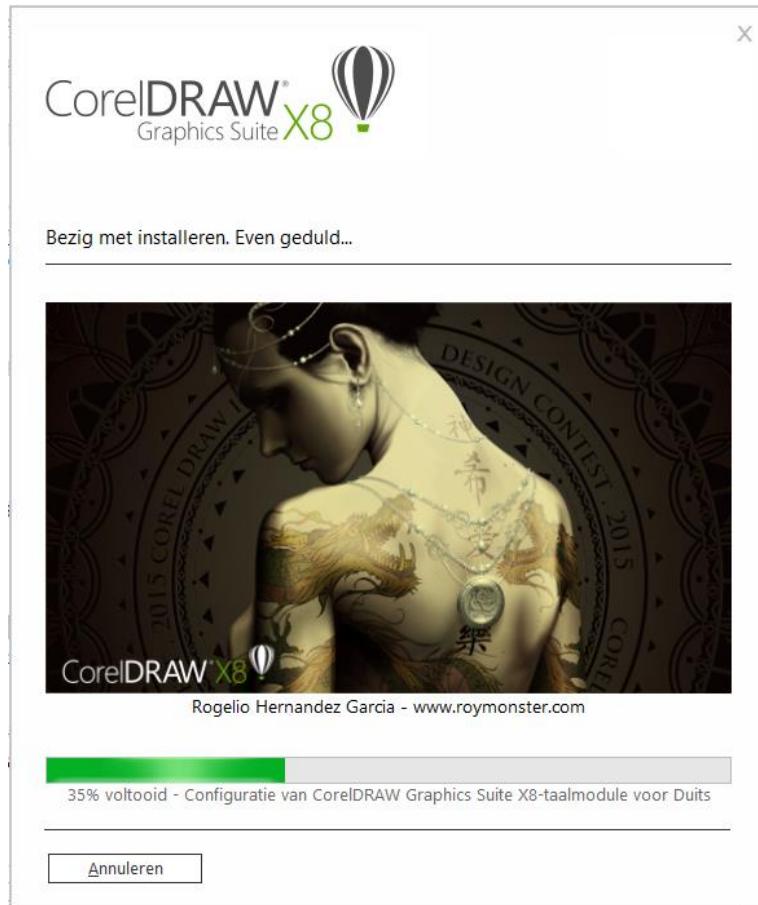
X

CorelDRAW® Graphics Suite X8

Bezig met installeren. Even geduld...

DESIGN CONTEST · 2015 · CORE

2015 COREL DRAW I

CorelDRAW® X8

Rogelio Hernandez Garcia - www.roymonster.com

35% voltooid - Configuratie van CorelDRAW Graphics Suite X8-taalmodule voor Duits

Annuleren